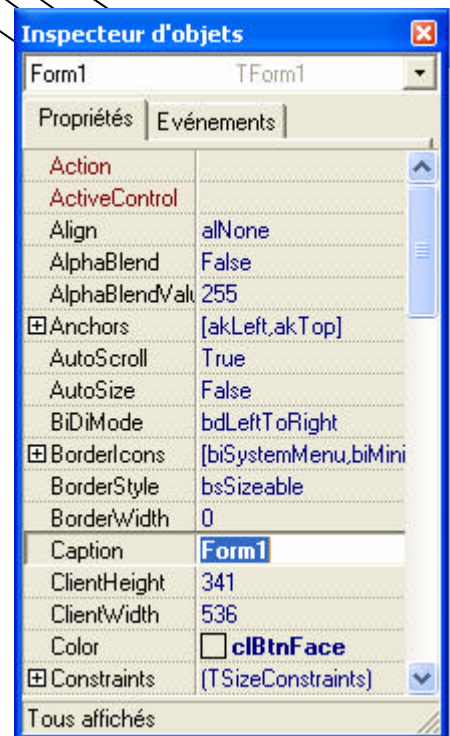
Inspecteur d'objets

Form1 TForm1

Propriétés | Evénements

| | |
|---|---|
| Action | |
| ActiveControl | |
| Align | alNone |
| AlphaBlend | False |
| AlphaBlendValu | 255 |
| ⊞Anchors | [akLeft,akTop] |
| AutoScroll | True |
| AutoSize | False |
| BiDiMode | bdLeftToRight |
| ⊞BorderIcons | [biSystemMenu,biMini |
| BorderStyle | bsSizeable |
| BorderWidth | 0 |
| Caption | Form1 |
| ClientHeight | 341 |
| ClientWidth | 536 |
| Color | clBtnFace |
| ⊞Constraints | (TSizeConstraints) |

Tous affichés